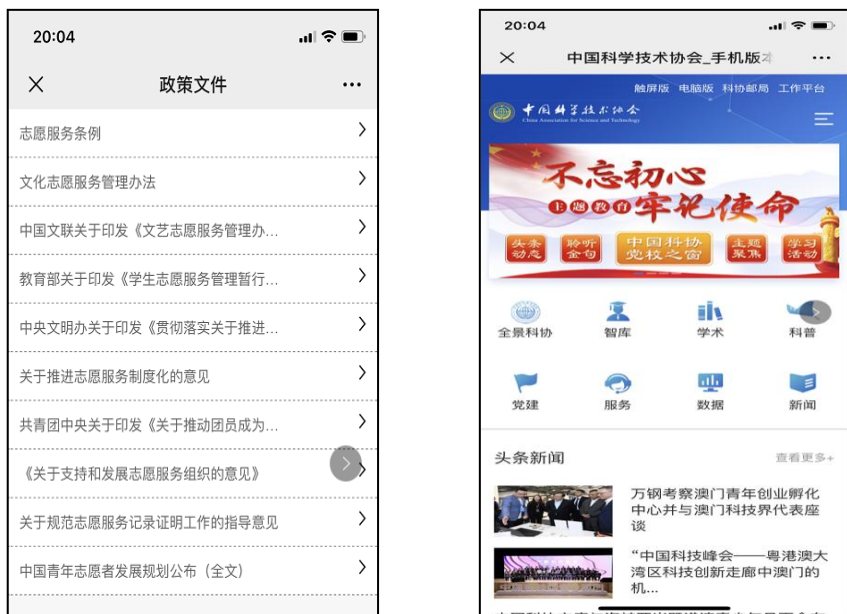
20:04

政策文件

志愿服务条例

文化志愿服务管理办法

中国文联关于印发《文艺志愿服务管理办...

教育部关于印发《学生志愿服务管理暂行...

中央文明办关于印发《贯彻落实关于推进...

关于推进志愿服务制度化的意见

共青团中央关于印发《关于推动团员成为...

《关于支持和发展志愿服务组织的意见》

关于规范志愿服务记录证明工作的指导意见

中国青年志愿者发展规划公布（全文）

20:04

中国科学技术协会_手机版

触屏版 电脑版 科协邮局 工作平台

中国科学技术协会
China Association for Science and Technology

不忘初心
主题教育 牢记使命

头条动态 聆听金句 中国科协党校之窗 主题聚焦 学习活动

全景科协 智库 学术 科普

党建 服务 数据 新闻

头条新闻 查看更多+

万钢考察澳门青年创业孵化中心并与澳门科技界代表座谈

“中国科技峰会——粤港澳大湾区科技创新走廊中澳门的机...

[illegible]